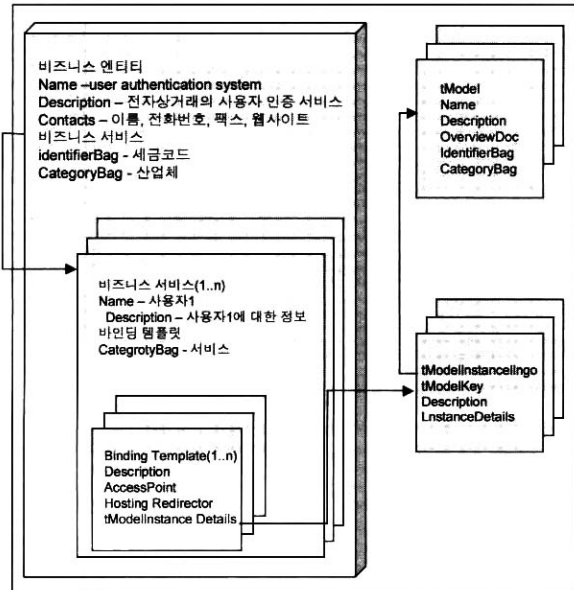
비즈니스 엔티티
Name –user authentication system
Description – 전자상거래의 사용자 인증 서비스
Contacts – 이름, 전화번호, 팩스, 웹사이트
비즈니스 서비스
identifierBag - 세금코드
CategoryBag - 산업체

비즈니스 서비스(1..n)
Name – 사용자1
Description – 사용자1에 대한 정보
바인딩 템플릿
CategrotyBag - 서비스

Binding Template(1..n)
Description
AccessPoint
Hosting Redirector
tModelInstance Details

tModel
Name
Description
OverviewDoc
IdentifierBag
CategoryBag

tModelInstanceIngo
tModelKey
Description
LnstanceDetails